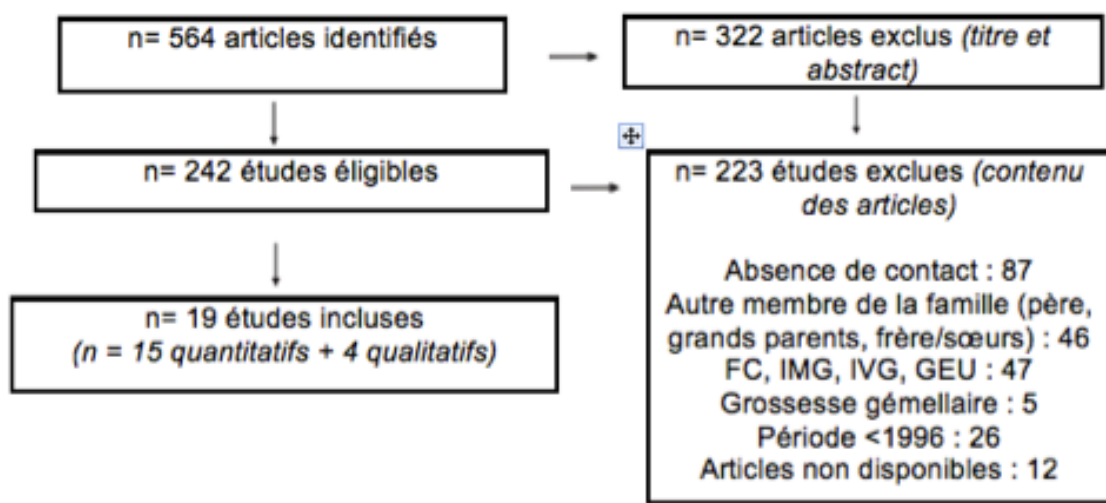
n= 564 articles identifiés

n= 322 articles exclus *(titre et abstract)*

n= 242 études éligibles

n= 223 études exclues *(contenu des articles)*

Absence de contact : 87
Autre membre de la famille (père, grands parents, frère/sœurs) : 46
FC, IMG, IVG, GEU : 47
Grossesse gémellaire : 5
Période <1996 : 26
Articles non disponibles : 12

n= 19 études incluses
*(n = 15 quantitatifs + 4 qualitatifs)*